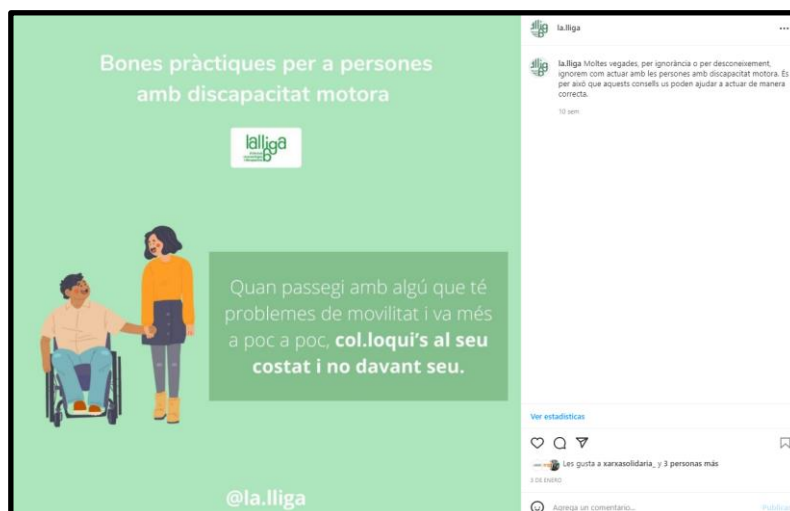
Bones pràctiques per a persones amb discapacitat motora

lalliga

Quan passegi amb algú que té problemes de movilitat i va més a poc a poc, **col.loqui's al seu costat i no davant seu.**

@la.lliga

la.lliga ...

la.lliga Moltes vegades, per ignorància o per desconeixement, ignorem com actuar amb les persones amb discapacitat motora. És per això que aquests consells us poden ajudar a actuar de manera correcta.

10 sem

Ver estadísticas

Les gusta a xarxasolidaria_ y 3 personas más

3 DE ENERO

Agrega un comentario...

Publicar